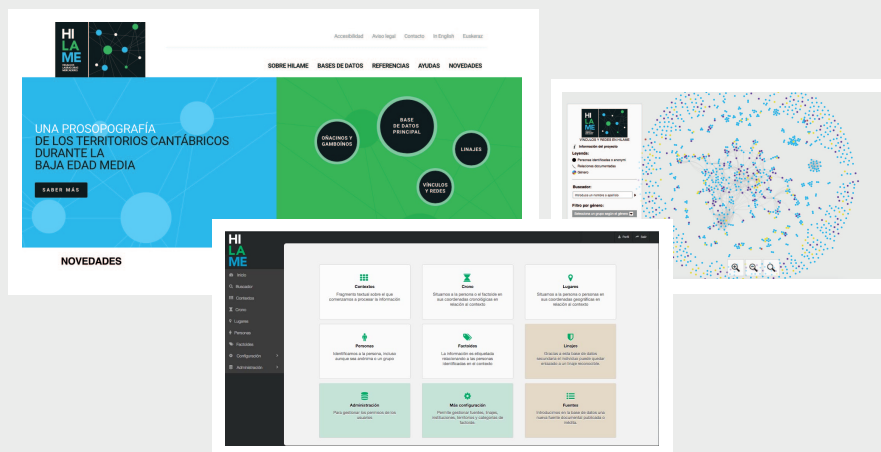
HI
LA
ME

Accesibilidad Aviso legal Contacto In English Euskaraz

SOBRE HILAME BASES DE DATOS REFERENCIAS AYUDAS NOVEDADES

UNA PROSOPOGRAFÍA DE LOS TERRITORIOS CANTÁBRICOS DURANTE LA BAJA EDAD MEDIA

SABER MÁS

OÑACINOS Y GAMBOINOS

BASE DE DATOS PRINCIPAL

LINAJES

VÍNCULOS Y REDES

NOVEDADES

HI
LA
ME

Información del proyecto
Leyenda:
Personas identificadas o anónimas
Relaciones documentadas
Género

Buscador:

Filtro por género:

HI
LA
ME

Inicio
Buscador
Contextos
Crono
Lugares
Personas
Facticidad
Configuración
Administración

Contextos
Fragmento textual sobre el que contextualizar la información

Crono
Situamos a la persona o el factoide en sus coordenadas cronológicas en relación al contexto

Lugares
Situamos a la persona o personas en sus coordenadas geográficas en relación al contexto

Personas
Identificamos a la persona, incluso aunque sea anónima o un grupo

Factoides
La información se etiquetada relacionando a las personas identificadas en el contexto

Linajes
Gracias a esta base de datos secundaria el individuo puede quedar enlazado a un linaje reconocible

Administración
Para gestionar los permisos de los usuarios

Más configuración
Permite gestionar fuentes, linajes, instituciones, territorios y categorías de factoide

Fuentes
Introducimos en la base de datos una nueva fuente documental publicada o inédita